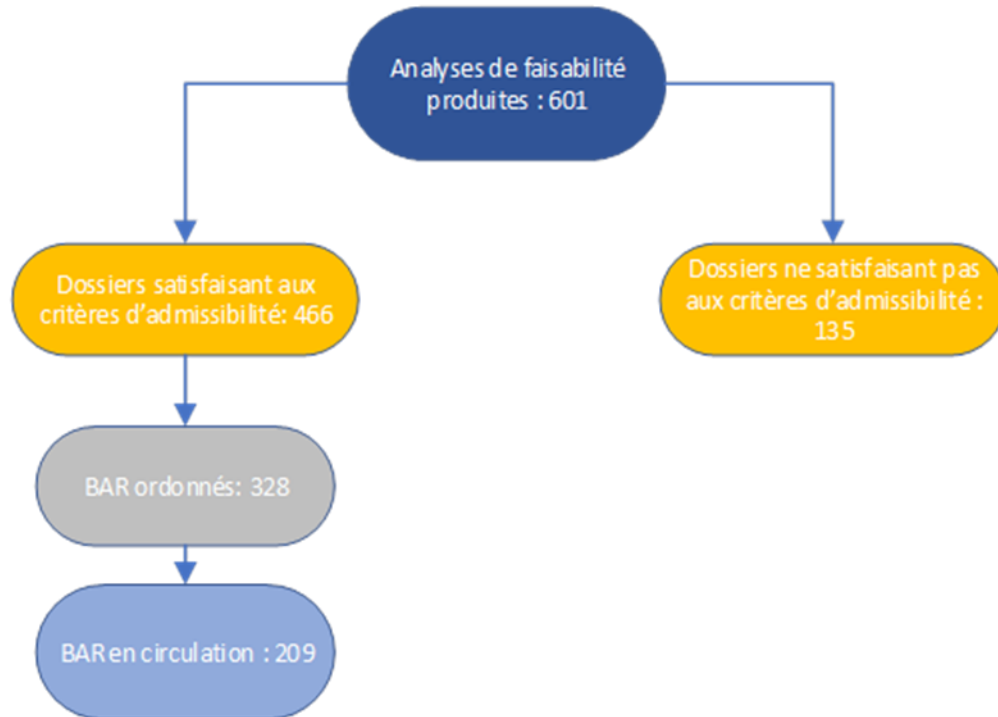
Analyses de faisabilité produites : 601

Dossiers satisfaisant aux critères d'admissibilité: 466

Dossiers ne satisfaisant pas aux critères d'admissibilité : 135

BAR ordonnés: 328

BAR en circulation : 209